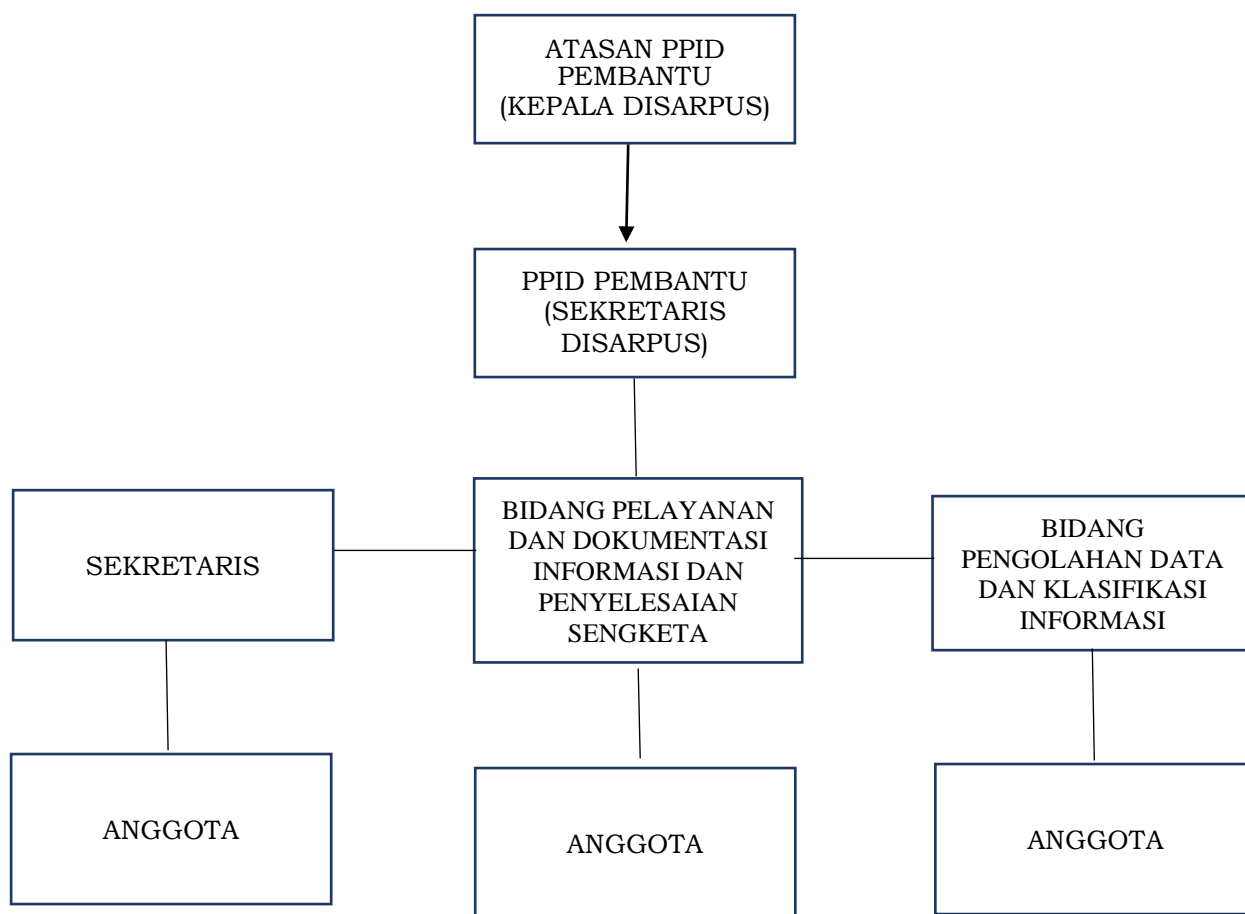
ATASAN PPID PEMBANTU (KEPALA DISARPUS)

PPID PEMBANTU (SEKRETARIS DISARPUS)

SEKRETARIS

BIDANG PELAYANAN DAN DOKUMENTASI INFORMASI DAN PENYELESAIAN SENGKETA

BIDANG PENGOLAHAN DATA DAN KLASIFIKASI INFORMASI

ANGGOTA

ANGGOTA

ANGGOTA